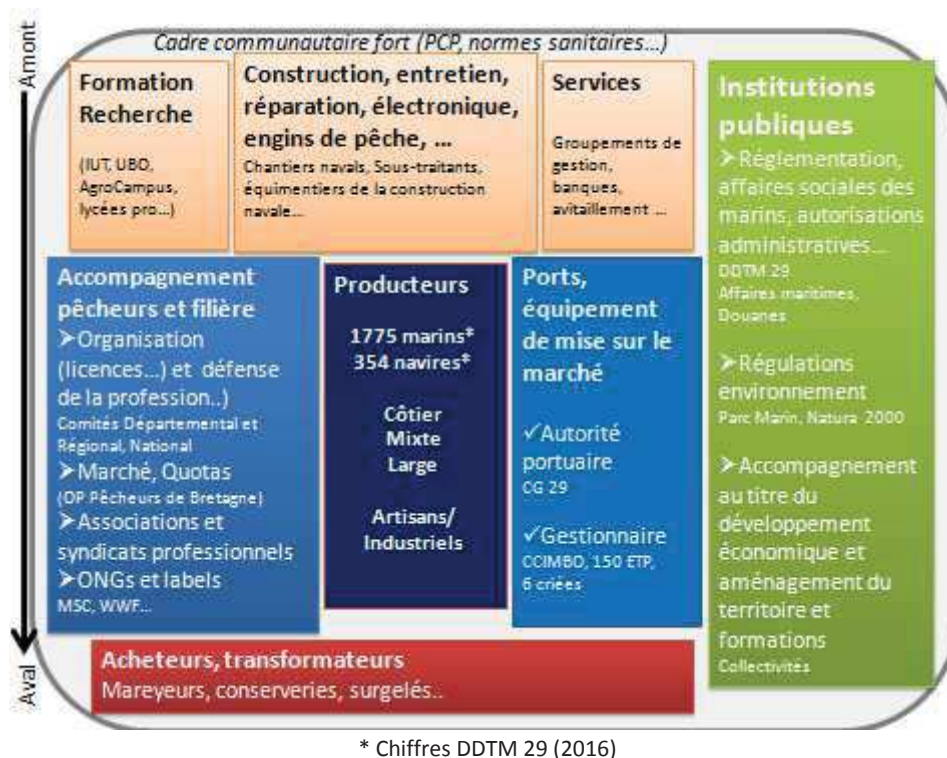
Amont

Cadre communautaire fort (PCP, normes sanitaires…)

Formation Recherche

(IUT, UBO, AgroCampus, lycées pro…)

Construction, entretien, réparation, électronique, engins de pêche, …

Chantiers navals, Sous-traitants, équimentiers de la construction navale…

Services

Groupements de gestion, banques, avitaillement …

Institutions publiques

➢Réglementation, affaires sociales des marins, autorisations administratives…
DDTM 29
Affaires maritimes, Douanes

➢Régulations environnement
Parc Marin, Natura 2000

➢Accompagnement au titre du développement économique et aménagement du territoire et formations
Collectivités

Accompagnement pêcheurs et filière

➢Organisation (licences…) et défense de la profession..)
Comités Départemental et Régional, National
➢Marché, Quotas
(OP Pêcheurs de Bretagne)
➢Associations et syndicats professionnels
➢ONGs et labels
MSC, WWF…

Producteurs

1775 marins*
354 navires*

Côtier
Mixte
Large

Artisans/ Industriels

Ports, équipement de mise sur le marché

✓Autorité portuaire
CG 29

✓Gestionnaire
CCIMBO, 150 ETP, 6 criées

Aval

Acheteurs, transformateurs
Mareyeurs, conserveries, surgelés..

* Chiffres DDTM 29 (2016)